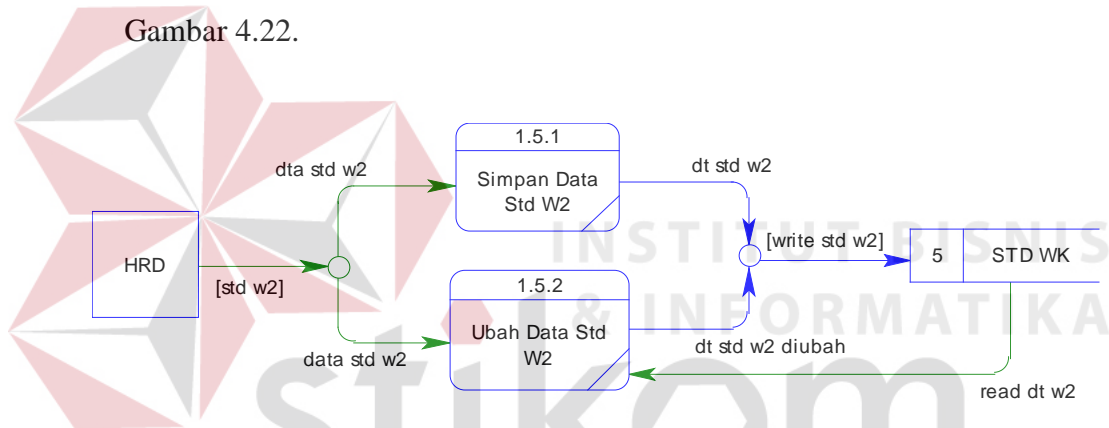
Gambar 4.22.

HRD

[std w2]

dta std w2

data std w2

1.5.1

Simpan Data Std W2

1.5.2

Ubah Data Std W2

dt std w2

dt std w2 diubah

[write std w2]

5

STD WK

read dt w2

INSTITUT BISNIS & INFORMATIKA

stikom